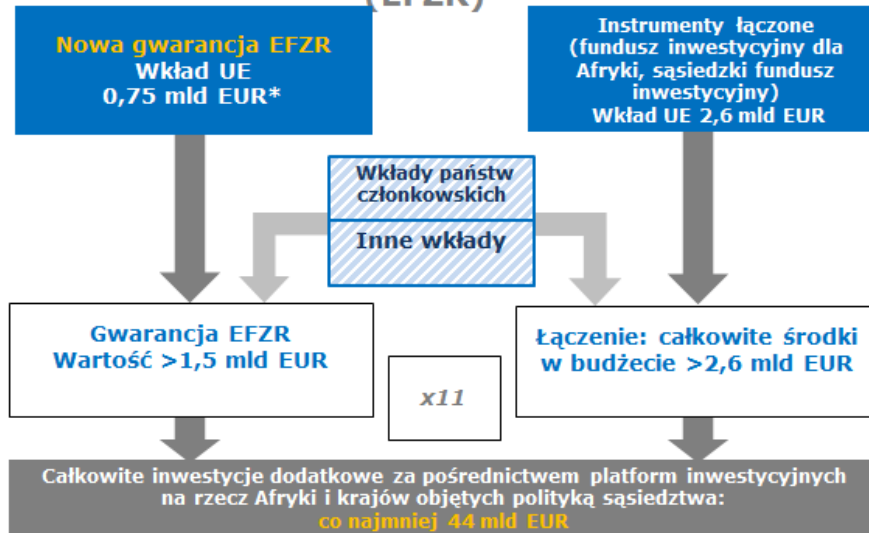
(EFZR)

Nowa gwarancja EFZR
Wkład UE
0,75 mld EUR*

Instrumenty łączone
(fundusz inwestycyjny dla Afryki, sąsiedzki fundusz inwestycyjny)
Wkład UE 2,6 mld EUR

Wkłady państw członkowskich

Inne wkłady

Gwarancja EFZR
Wartość >1,5 mld EUR

x11

Łączenie: całkowite środki w budżecie >2,6 mld EUR

Całkowite inwestycje dodatkowe za pośrednictwem platform inwestycyjnych na rzecz Afryki i krajów objętych polityką sąsiedztwa:
co najmniej 44 mld EUR